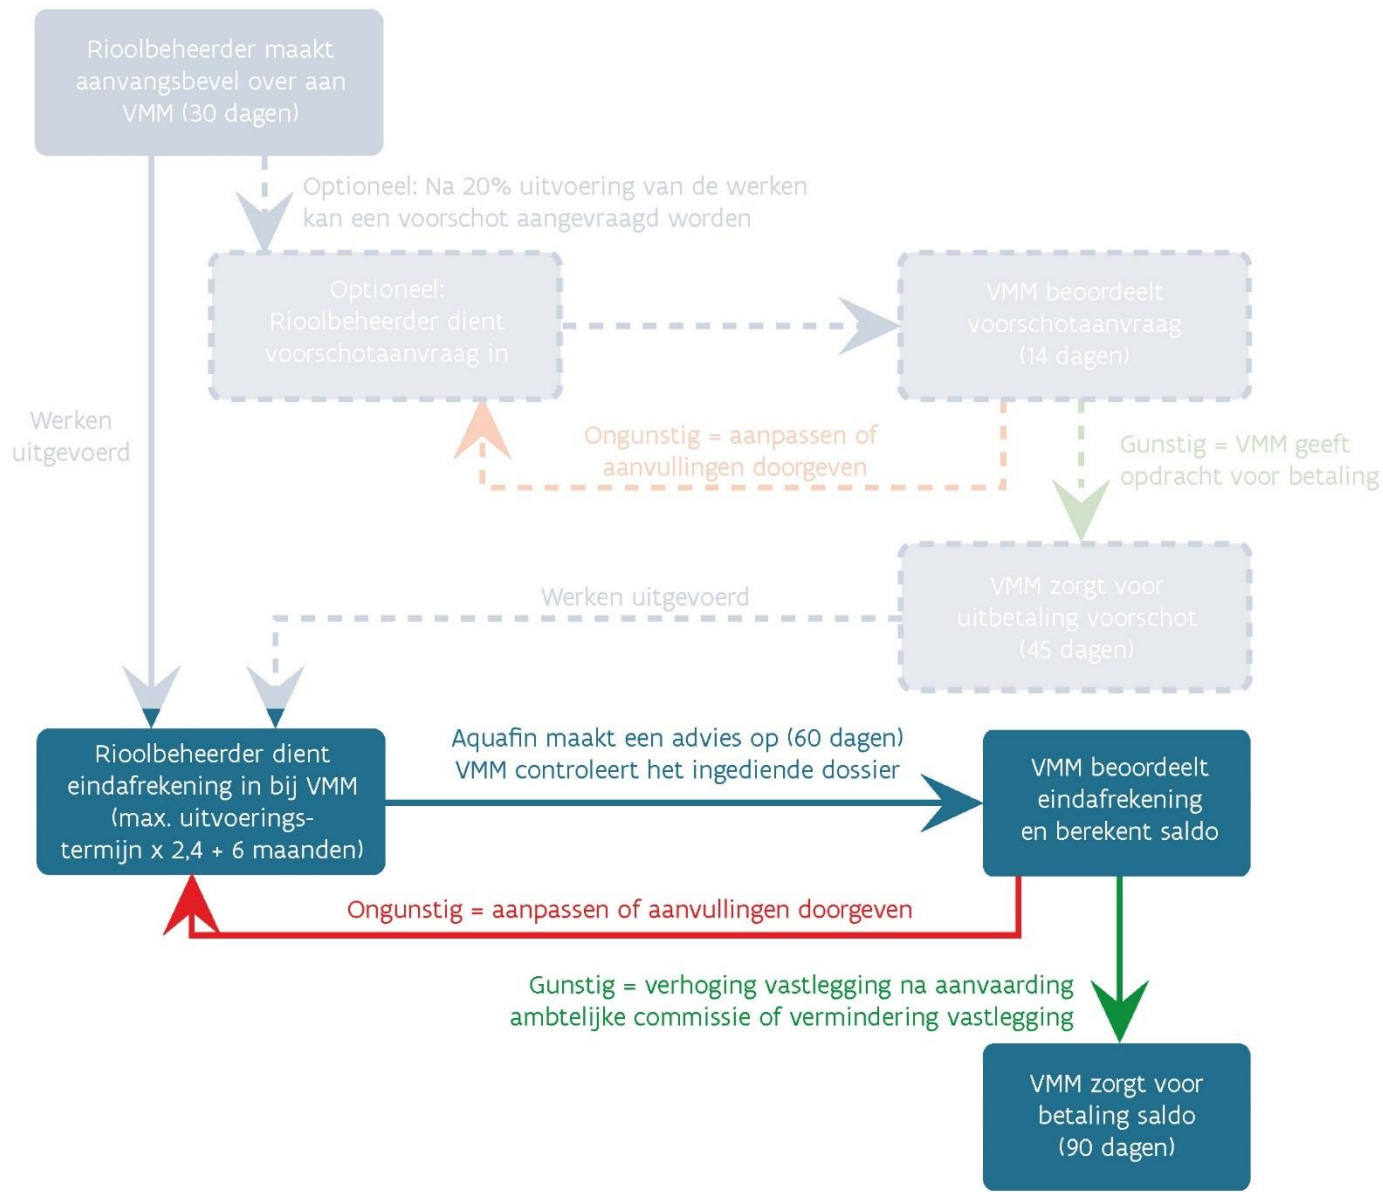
Rioolbeheerder maakt aanvangsbevel over aan VMM (30 dagen)

Optioneel: Na 20% uitvoering van de werken kan een voorschot aangevraagd worden

Optioneel: Rioolbeheerder dient voorschotaanvraag in

VMM beoordeelt voorschotaanvraag (14 dagen)

Werken uitgevoerd

Ongunstig = aanpassen of aanvullingen doorgeven

Gunstig = VMM geeft opdracht voor betaling

VMM zorgt voor uitbetaling voorschot (45 dagen)

Werken uitgevoerd

Rioolbeheerder dient eindafrekening in bij VMM (max. uitvoeringstermijn x 2,4 + 6 maanden)

Aquafin maakt een advies op (60 dagen)
VMM controleert het ingediende dossier

VMM beoordeelt eindafrekening en berekent saldo

Ongunstig = aanpassen of aanvullingen doorgeven

Gunstig = verhoging vastlegging na aanvaarding ambtelijke commissie of vermindering vastlegging

VMM zorgt voor betaling saldo (90 dagen)